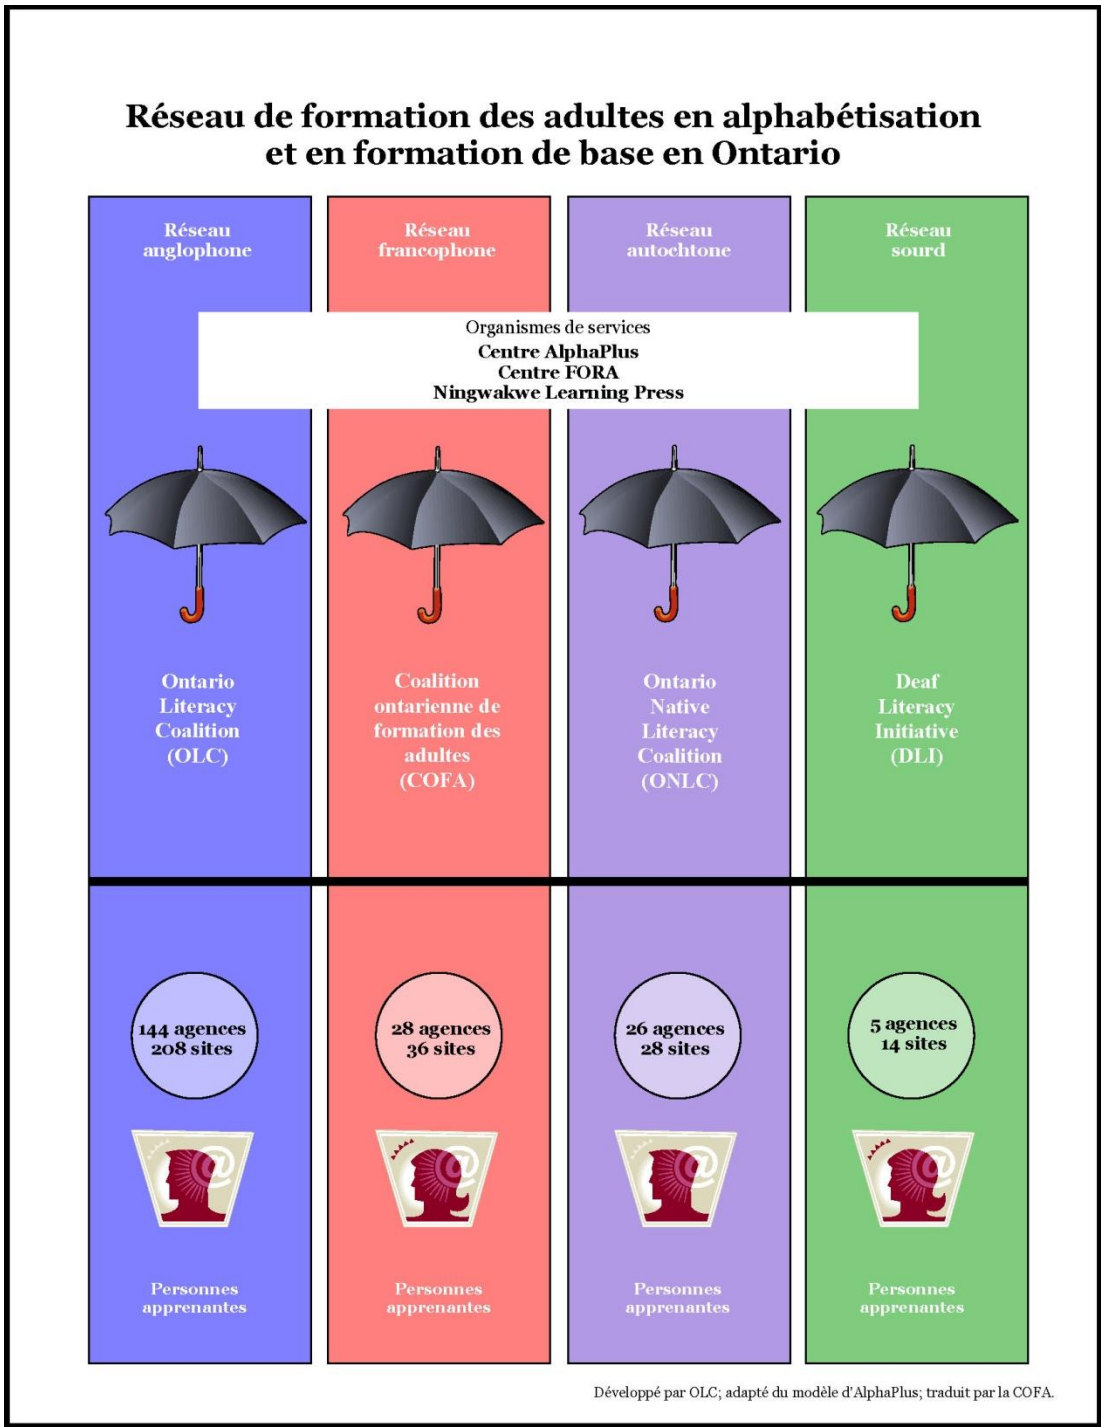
Réseau de formation des adultes en alphabétisation et en formation de base en Ontario

Réseau anglophone

Réseau francophone

Réseau autochtone

Réseau sourd

Organismes de services
Centre AlphaPlus
Centre FORA
Ningwakwe Learning Press

Ontario Literacy Coalition (OLC)

144 agences
208 sites

Personnes apprenantes

Coalition ontarienne de formation des adultes (COFA)

28 agences
36 sites

Personnes apprenantes

Ontario Native Literacy Coalition (ONLC)

26 agences
28 sites

Personnes apprenantes

Deaf Literacy Initiative (DLI)

5 agences
14 sites

Personnes apprenantes

Développé par OLC; adapté du modèle d'AlphaPlus; traduit par la COFA.